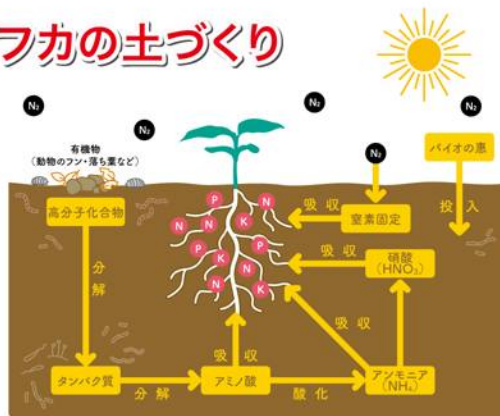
フカの土づくり

$N_2$

$N_2$

$N_2$

$N_2$

$N_2$

有機物
（動物のフン・落ち葉など）

バイオの恵

投入

高分子化合物

分解

P
N
N
K
N
P
N
P
K
N
K
N
P

吸収

窒素固定

吸収

硝酸
（$HNO_3$）

吸収

吸収

タンパク質

分解

アミノ酸

酸化

アンモニア
（$NH_4$）